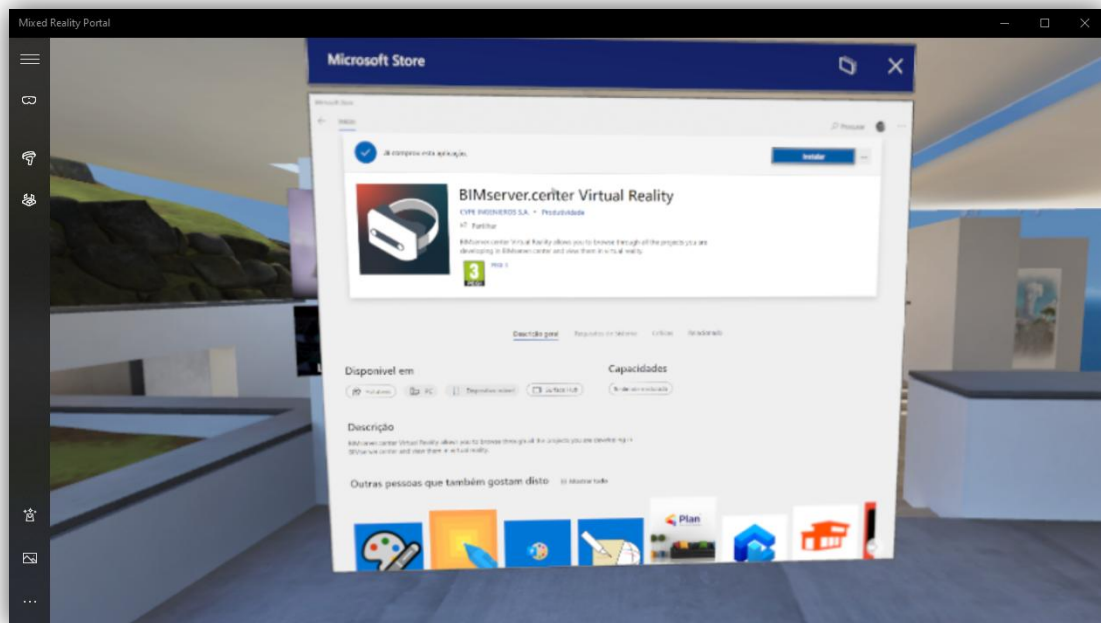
Mixed Reality Portal

Microsoft Store

Microsoft Store

Início

Procurar

Já comprou esta aplicação.

Instalar

BIMserver.center Virtual Reality

CYPE INGENIEROS S.A. • Produtividade

Partilhar

BIMserver.center Virtual Reality allows you to browse through all the projects you are developing in BIMserver.center and view them in virtual reality.

3 PEGI

PEGI 3

Descrição geral

Requisitos de sistema

Críticas

Relacionado

Disponível em

HoloLens

PC

Dispositivo móvel

Surface Hub

Capacidades

Realidade misturada

Descrição

BIMserver.center Virtual Reality allows you to browse through all the projects you are developing in BIMserver.center and view them in virtual reality.

Outras pessoas que também gostam disto

Mostrar tudo

Plan

...